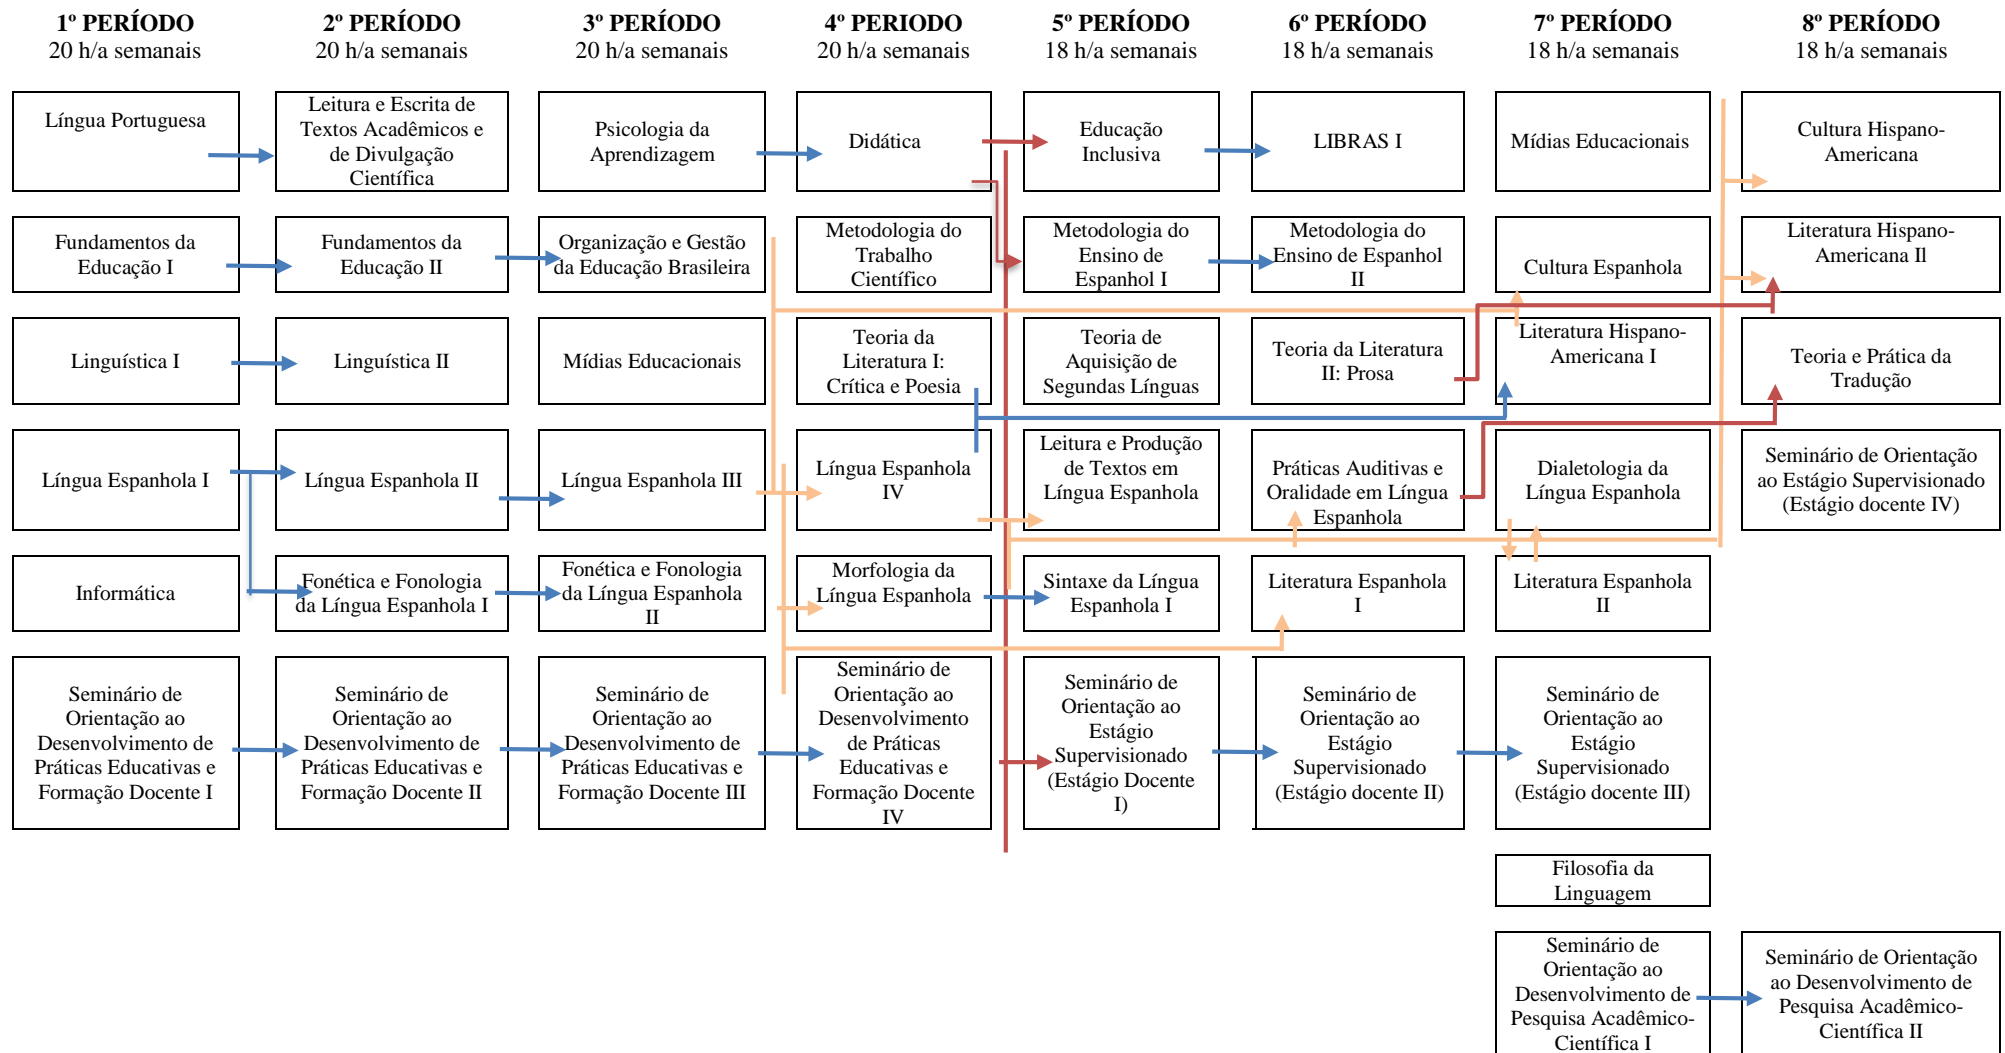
1º PERÍODO
20 h/a semanais

2º PERÍODO
20 h/a semanais

3º PERÍODO
20 h/a semanais

4º PERIODO
20 h/a semanais

5º PERÍODO
18 h/a semanais

6º PERÍODO
18 h/a semanais

7º PERÍODO
18 h/a semanais

8º PERÍODO
18 h/a semanais

Língua Portuguesa

Fundamentos da Educação I

Linguística I

Língua Espanhola I

Informática

Seminário de Orientação ao Desenvolvimento de Práticas Educativas e Formação Docente I

Leitura e Escrita de Textos Acadêmicos e de Divulgação Científica

Fundamentos da Educação II

Linguística II

Língua Espanhola II

Fonética e Fonologia da Língua Espanhola I

Seminário de Orientação ao Desenvolvimento de Práticas Educativas e Formação Docente II

Psicologia da Aprendizagem

Organização e Gestão da Educação Brasileira

Mídias Educacionais

Língua Espanhola III

Fonética e Fonologia da Língua Espanhola II

Seminário de Orientação ao Desenvolvimento de Práticas Educativas e Formação Docente III

Didática

Metodologia do Trabalho Científico

Teoria da Literatura I: Crítica e Poesia

Língua Espanhola IV

Morfologia da Língua Espanhola

Seminário de Orientação ao Desenvolvimento de Práticas Educativas e Formação Docente IV

Educação Inclusiva

Metodologia do Ensino de Espanhol I

Teoria de Aquisição de Segundas Línguas

Leitura e Produção de Textos em Língua Espanhola

Sintaxe da Língua Espanhola I

Seminário de Orientação ao Estágio Supervisionado (Estágio Docente I)

LIBRAS I

Metodologia do Ensino de Espanhol II

Teoria da Literatura II: Prosa

Práticas Auditivas e Oralidade em Língua Espanhola

Literatura Espanhola I

Seminário de Orientação ao Estágio Supervisionado (Estágio docente II)

Mídias Educacionais

Cultura Espanhola

Literatura Hispano-Americana I

Dialetologia da Língua Espanhola

Literatura Espanhola II

Seminário de Orientação ao Estágio Supervisionado (Estágio docente III)

Filosofia da Linguagem

Seminário de Orientação ao Desenvolvimento de Pesquisa Acadêmico-Científica I

Cultura Hispano-Americana

Literatura Hispano-Americana II

Teoria e Prática da Tradução

Seminário de Orientação ao Estágio Supervisionado (Estágio docente IV)

Seminário de Orientação ao Desenvolvimento de Pesquisa Acadêmico-Científica II